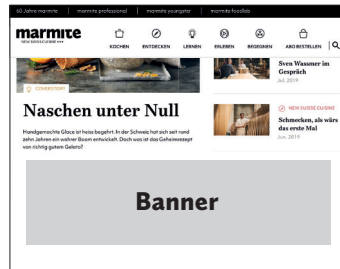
60 Jahre marmite | marmite professional | marmite youngstar | marmite foodlab

marmite
NEW SWISS CUISINE

KOCHEN ENTDECKEN LERNEN ERLEBEN BEGEGNEN ABO BESTELLEN

COVERSTORY

Naschen unter Null

Handgemachte Glace ist heiss begehrt. In der Schweiz hat sich seit rund zehn Jahren ein wahrer Boom entwickelt. Doch was ist das Geheimrezept von richtig gutem Gelato?

Sven Wassmer im Gespräch
Jul. 2019

NEW SWISS CUISINE
Schmecken, als wärs das erste Mal
Jun. 2019

Banner